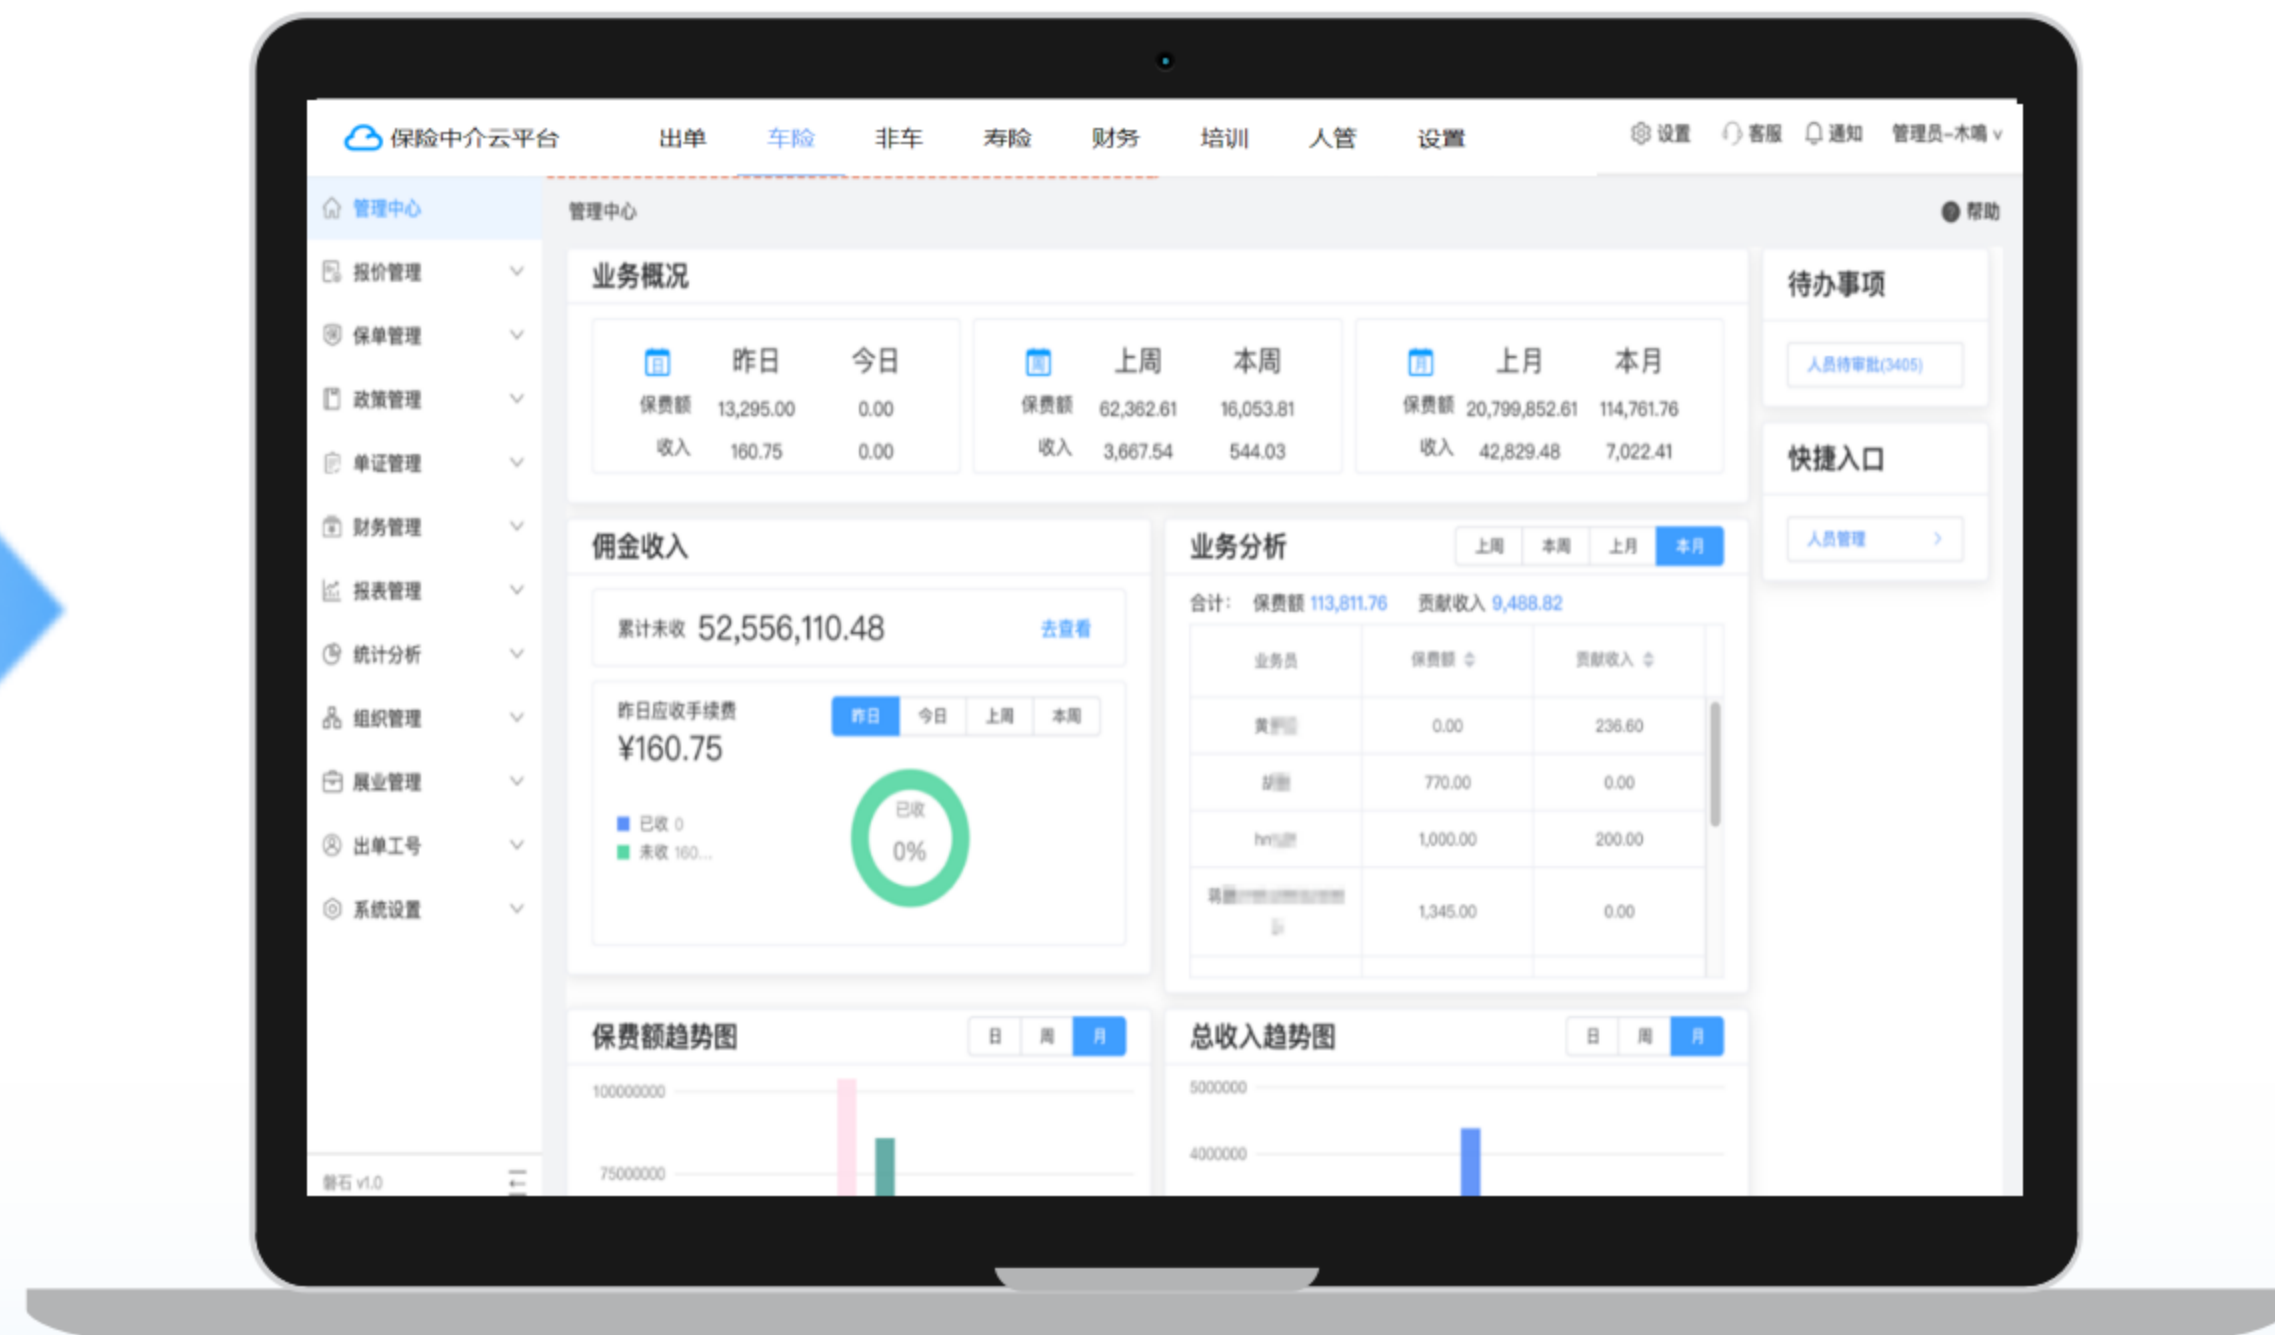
保险中介云平台 出单 车险 非车 寿险 财务 培训 人管 设置 设置 客服 通知 管理员-木鳴

管理中心
报价管理
保单管理
政策管理
单证管理
财务管理
报表管理
统计分析
组织管理
展业管理
出单工号
系统设置
磐石 v1.0

管理中心 帮助

业务概况

| | 昨日 | 今日 |
|---|---|---|
| 保费额 | 13,295.00 | 0.00 |
| 收入 | 160.75 | 0.00 |

| | 上周 | 本周 |
|---|---|---|
| 保费额 | 62,362.61 | 16,053.81 |
| 收入 | 3,667.54 | 544.03 |

| | 上月 | 本月 |
|---|---|---|
| 保费额 | 20,799,852.61 | 114,761.76 |
| 收入 | 42,829.48 | 7,022.41 |

待办事项
人员待审批(3405)

快捷入口
人员管理

佣金收入
累计未收 52,556,110.48 去查看
昨日应收手续费 ¥160.75
昨日 今日 上周 本周
已收 0
未收 160...
已收 0%

业务分析 上周 本周 上月 本月
合计: 保费额 113,811.76 贡献收入 9,488.82

| 业务员 | 保费额 | 贡献收入 |
|---|---|---|
| 黄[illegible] | 0.00 | 236.60 |
| 胡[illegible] | 770.00 | 0.00 |
| hn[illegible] | 1,000.00 | 200.00 |
| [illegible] | 1,345.00 | 0.00 |

保费额趋势图 日 周 月
100000000
75000000

总收入趋势图 日 周 月
5000000
4000000